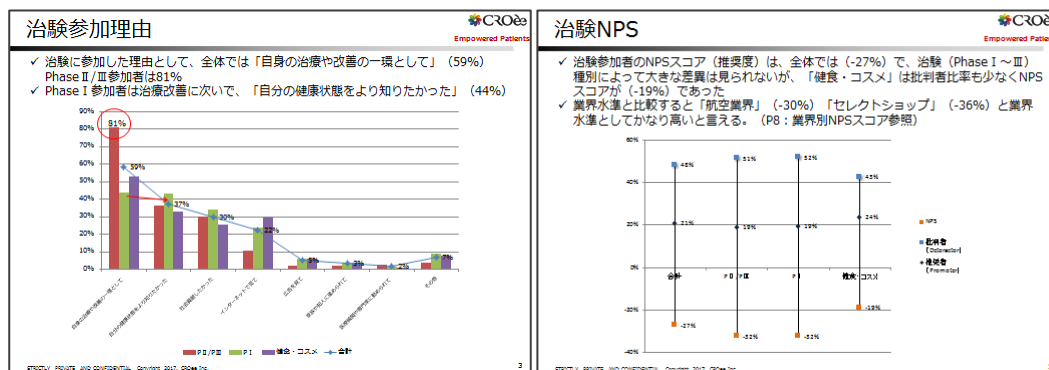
治験参加理由

CROee
Empowered Patients

✓ 治験に参加した理由として、全体では「自身の治療や改善の一環として」（59%）Phase Ⅱ/Ⅲ参加者は81%
✓ Phase Ⅰ参加者は治療改善に次いで、「自分の健康状態をより知りたかった」（44%）

90%
80%
70%
60%
50%
40%
30%
20%
10%
0%

81%
59%
37%
30%
22%
5%
2%
2%
7%

自身の治療や改善の一環として
自分の健康状態をより知りたかったから
社会貢献したかったから
インターネットで見て
広告を見て
家族や知人に勧められて
医療機関の関係者に勧められて
その他

PⅡ/PⅢ　PⅠ　健食・コスメ　合計

STRICTLY PRIVATE AND CONFIDENTIAL Copyright 2017, CROee Inc.
3

治験NPS

CROee
Empowered Patients

✓ 治験参加者のNPSスコア（推奨度）は、全体では（-27%）で、治験（Phase Ⅰ～Ⅲ）種別によって大きな差異は見られないが、「健食・コスメ」は批判者比率も少なくNPSスコアが（-19%）であった
✓ 業界水準と比較すると「航空業界」（-30%）「セレクトショップ」（-36%）と業界水準としてかなり高いと言える。（P8：業界別NPSスコア参照）

60%
40%
20%
0%
-20%
-40%

48%
51%
52%
43%
21%
19%
19%
24%
-27%
-32%
-32%
-19%

合計
PⅡ/PⅢ
PⅠ
健食・コスメ

NPS
批判者【Detractor】
推奨者【Promoter】

STRICTLY PRIVATE AND CONFIDENTIAL Copyright 2017, CROee Inc.